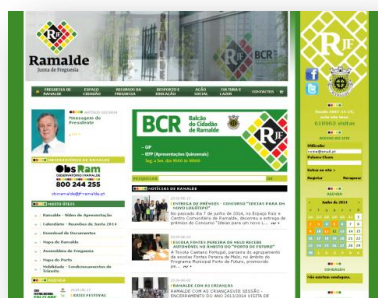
Ramalde
Junta de Freguesia

BCR
Balcão do Cidadão de Ramalde

Mensagem do Presidente

800 244 255

Ramalde - Vídeo de Apresentação
Calendário - Reuniões de Junta 2014
Mapa de Ramalde
Mapa do Porto

BCR
Balcão do Cidadão de Ramalde

NOTÍCIAS DE RAMALDE

ENTREGA DE PRÉMIOS - CONCURSO "IDEIAS PARA UM NOVO CIDADÃO"

ESCOLA ECOPOLIS PARA O ALIANÇA

RAMALDE COM AS CRIANÇAS

Julho de 2014

Ver notícias